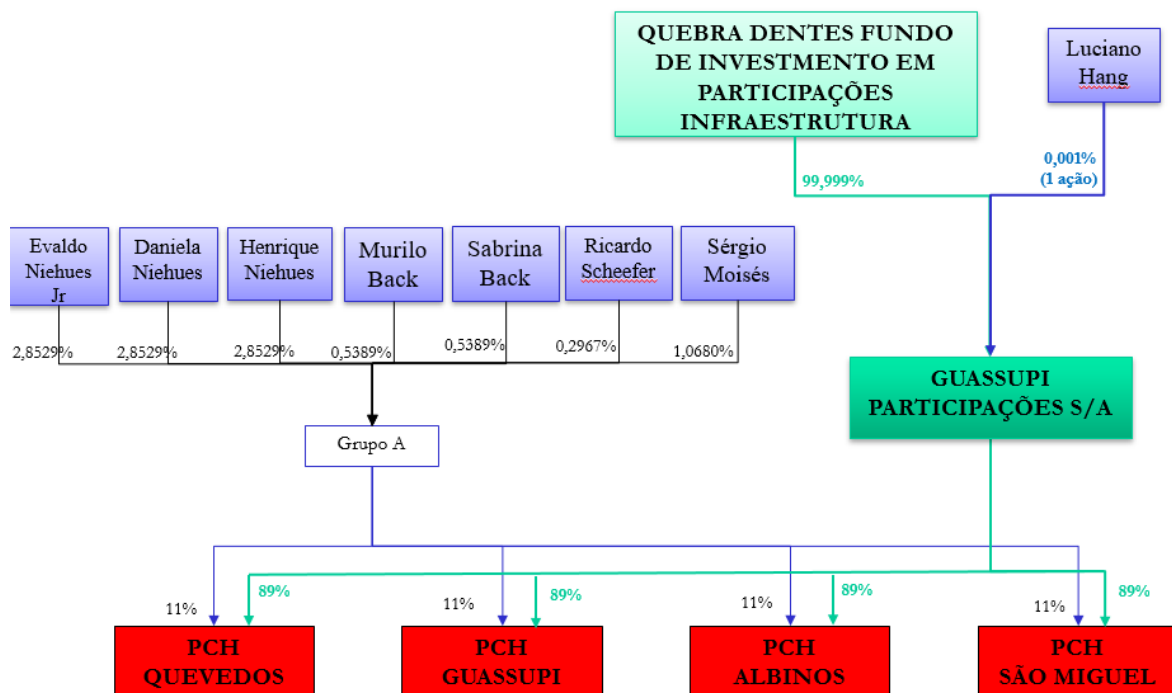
QUEBRA DENTES FUNDO DE INVESTMENTO EM PARTICIPAÇÕES INFRAESTRUTURA

Luciano Hang

99,999%

0,001% (1 ação)

Evaldo Niehues Jr

Daniela Niehues

Henrique Niehues

Murilo Back

Sabrina Back

Ricardo Scheefer

Sérgio Moisés

2,8529%

2,8529%

2,8529%

0,5389%

0,5389%

0,2967%

1,0680%

GUASSUPI PARTICIPAÇÕES S/A

Grupo A

11%

89%

11%

89%

11%

89%

11%

89%

PCH QUEVEDOS

PCH GUASSUPI

PCH ALBINOS

PCH SÃO MIGUEL